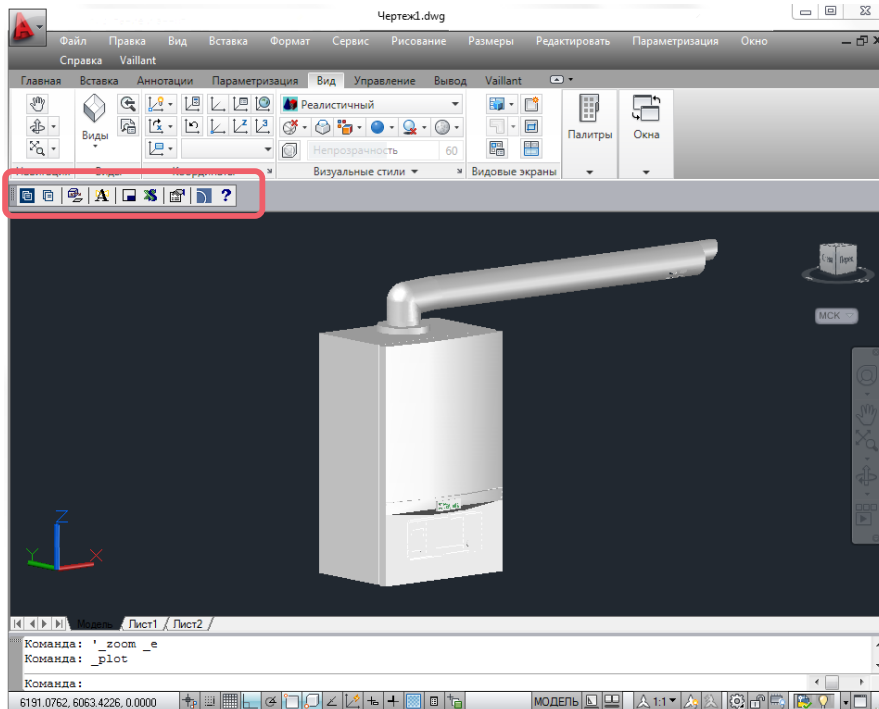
Чертеж1.dwg

Файл Правка Вид Вставка Формат Сервис Рисование Размеры Редактировать Параметризация Окно
Справка Vaillant

Главная Вставка Аннотации Параметризация Вид Управление Вывод Vaillant

Виды
Реалистичный
Непрозрачность 60
Палитры Окна
Навигация Виды Координаты Визуальные стили Видовые экраны

?

Сле Верх
МСК

Z
Y X

Модель Лист1 Лист2

Команда: '_zoom _e
Команда: _plot

Команда:

6191.0762, 6063.4226, 0.0000
МОДЕЛЬ
1:1